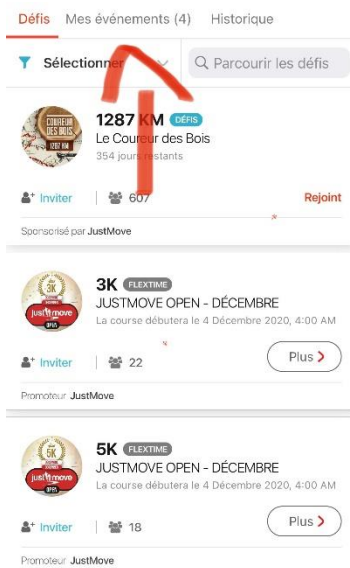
Défis Mes événements (4) Historique

Sélectionner

Parcourir les défis

COUREUR DES BOIS 1287 KM

1287 KM DÉFIS
Le Coureur des Bois
354 jours restants

Inviter | 607 Rejoint

Sponsorisé par JustMove

5K justmove

3K FLEXTIME
JUSTMOVE OPEN - DÉCEMBRE
La course débutera le 4 Décembre 2020, 4:00 AM

Inviter | 22 Plus >

Promoteur JustMove

5K justmove

5K FLEXTIME
JUSTMOVE OPEN - DÉCEMBRE
La course débutera le 4 Décembre 2020, 4:00 AM

Inviter | 18 Plus >

Promoteur JustMove